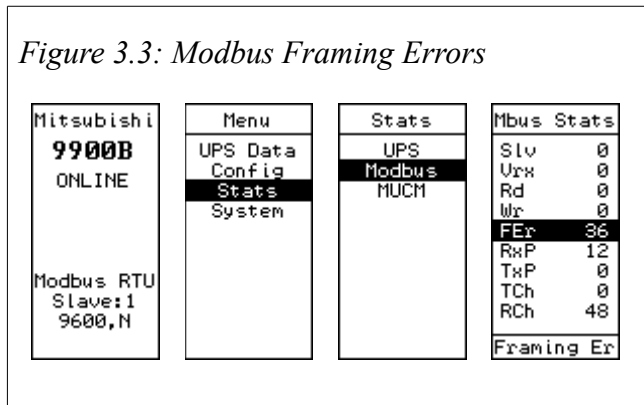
Figure 3.3: Modbus Framing Errors

Mitsubishi
9900B
ONLINE

Modbus RTU
Slave:1
9600,N

Menu
UPS Data
Config
Stats
System

Stats
UPS
Modbus
MUCM

Mbus Stats

| | |
|---|---|
| Slv | 0 |
| Vrx | 0 |
| Rd | 0 |
| Wr | 0 |
| FEr | 36 |
| RxP | 12 |
| TxP | 0 |
| TCh | 0 |
| RCh | 48 |

Framing Er